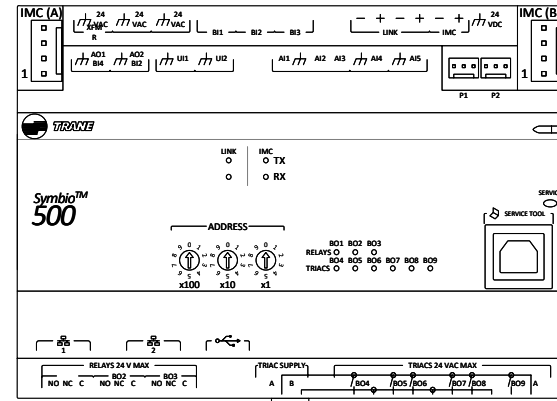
IMC (A)
24 VAC R
24 VAC
24 VAC
BI1 BI2 BI3
— + — + — +
LINK IMC
24 VDC
IMC (B)
1
AO1 BI4
AO2 BI5
UI1 UI2
AI1 AI2 AI3 AI4 AI5
P1 P2
1
TRANE
LINK
IMC
TX
RX
Symbio™ 500
SERVICE
SERVICE TOOL
ADDRESS
x100 x10 x1
RELAYS
TRIACS
BO1 BO2 BO3
BO4 BO5 BO6 BO7 BO8 BO9
1
2
RELAYS 24 V MAX
NO NC C
BO2
NO NC C
BO3
NO NC C
TRIAC SUPPLY
A B
TRIACS 24 VAC MAX
BO4 BO5 BO6 BO7 BO8 BO9
A